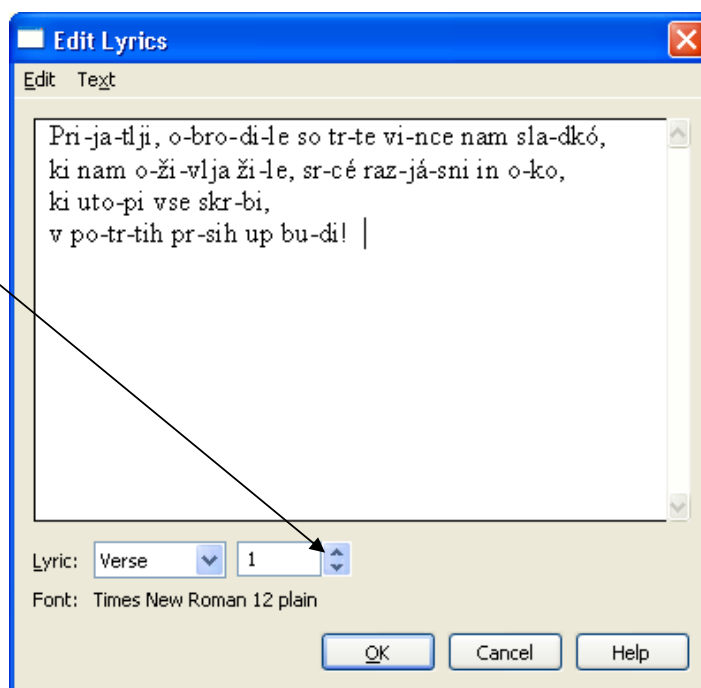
Edit Lyrics

Edit Text

Pri-ja-tlji, o-bro-di-le so tr-te vi-nce nam sla-dkó,
ki nam o-ži-vlja ži-le, sr-cé raz-já-sni in o-ko,
ki uto-pi vse skr-bi,
v po-tr-tih pr-sih up bu-di!

Lyric: Verse 1

Font: Times New Roman 12 plain

OK Cancel Help